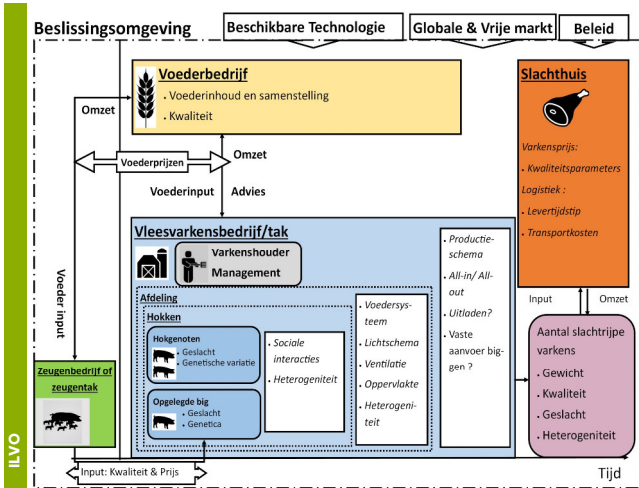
Beslissingsomgeving

Beschikbare Technologie

Globale & Vrije markt

Beleid

Voederbedrijf
• Voederinhoud en samenstelling
• Kwaliteit

Slachthuis

Varkensprijs:
• Kwaliteitsparameters
Logistiek :
• Levertijdstip
• Transportkosten

Omzet

Voederprijzen

Omzet

Voederinput

Advies

Voeder input

Vleesvarkensbedrijf/tak

Varkenshouder Management

Afdeling

Hokken

Hokgenoten
• Geslacht
• Genetische variatie

Opgelegde big
• Geslacht
• Genetica

• Sociale interacties
• Heterogeniteit

• Voedersysteem
• Lichtschema
• Ventilatie
• Oppervlakte
• Heterogeniteit

• Productieschema
• All-in/ All-out
• Uitladen?
• Vaste aanvoer biggen ?

Input

Omzet

Aantal slachtrijpe varkens
• Gewicht
• Kwaliteit
• Geslacht
• Heterogeniteit

Zeugenbedrijf of zeugentak

Input: Kwaliteit & Prijs

Tijd

ILVO